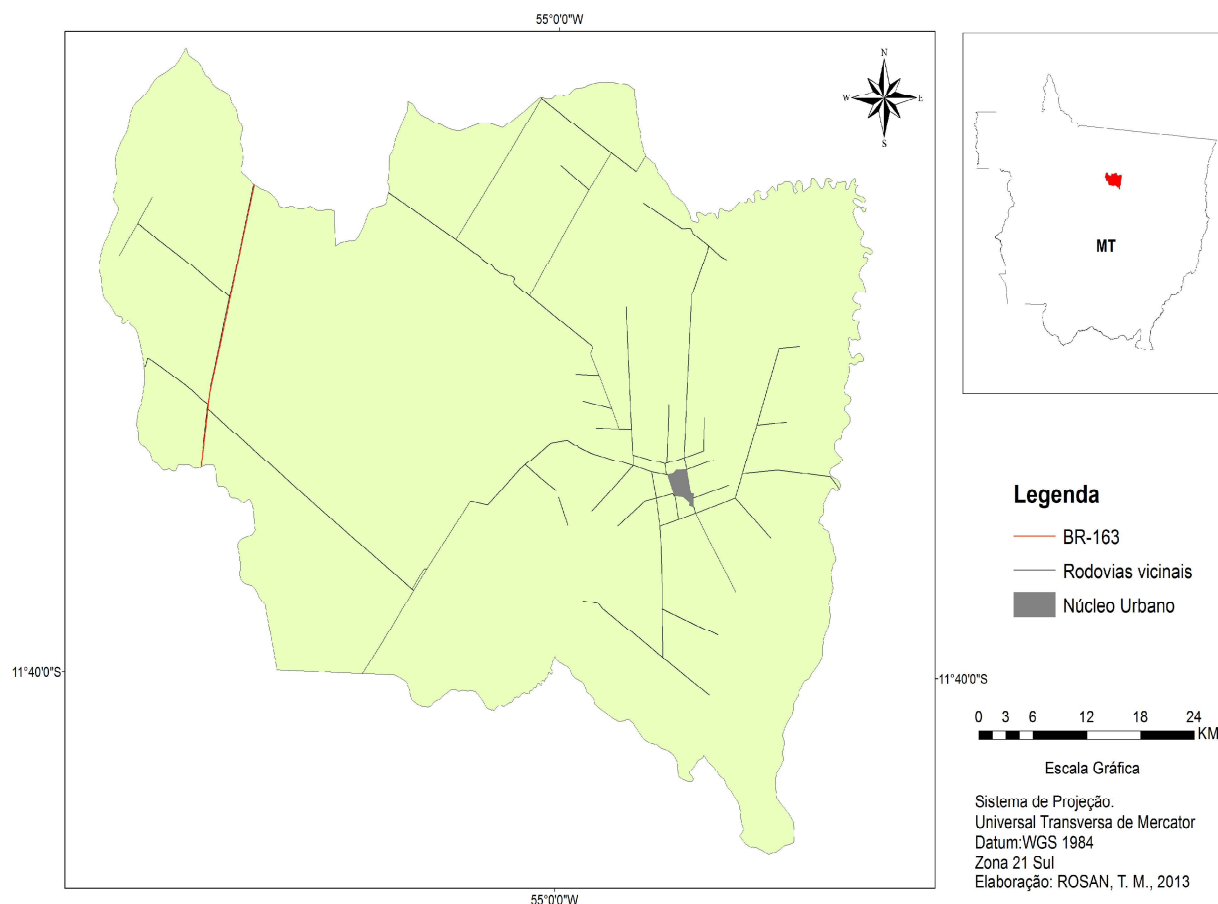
55°0'0"W

N
W
E
S

MT

Legenda
BR-163
Rodovias vicinais
Núcleo Urbano

11°40'0"S
11°40'0"S

0 3 6 12 18 24
KM

Escala Gráfica

Sistema de Projeção:
Universal Transversa de Mercator
Datum:WGS 1984
Zona 21 Sul
Elaboração: ROSAN, T. M., 2013

55°0'0"W